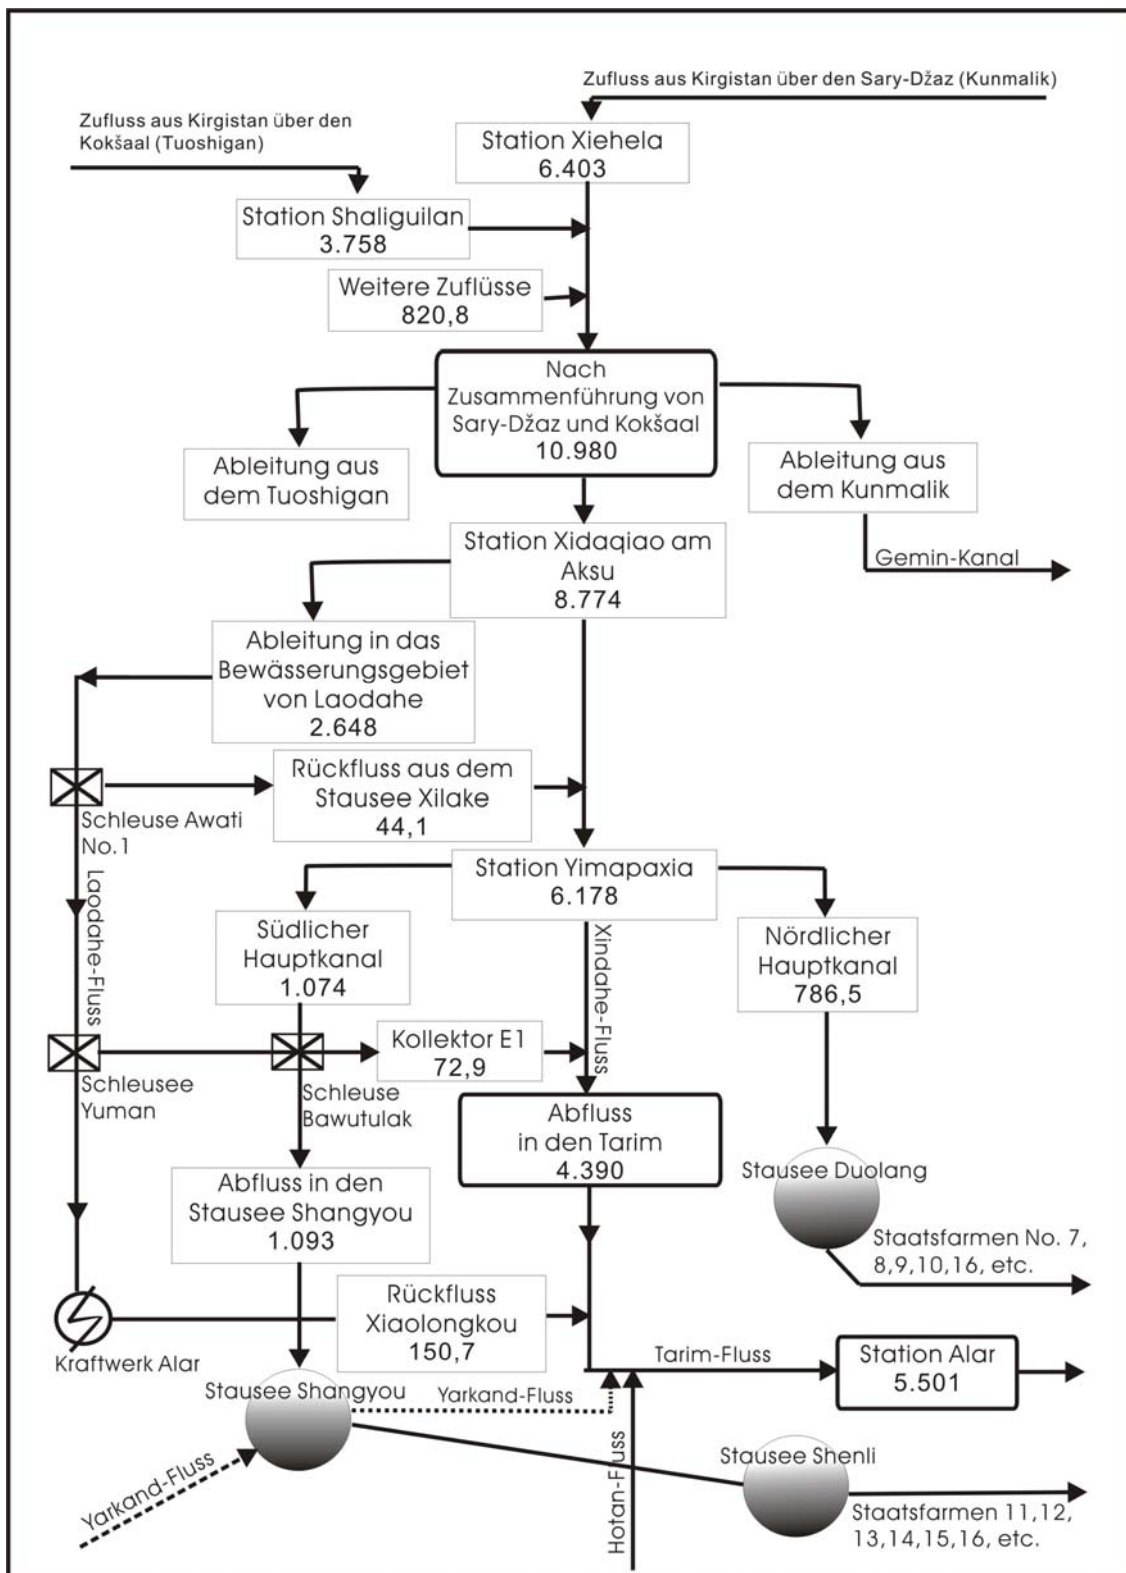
Zufluss aus Kirgistan über den Sary-Džaz (Kunmalik)

Zufluss aus Kirgistan über den Kokšaal (Tuoshigan)

Station Xiehela
6.403

Station Shaliguilan
3.758

Weitere Zuflüsse
820,8

Nach Zusammenführung von Sary-Džaz und Kokšaal
10.980

Ableitung aus dem Tuoshigan

Ableitung aus dem Kunmalik

Gemin-Kanal

Station Xidaqiao am Aksu
8.774

Ableitung in das Bewässerungsgebiet von Laodahe
2.648

Rückfluss aus dem Stausee Xilake
44,1

Schleuse Awati No.1

Laodahe-Fluss

Station Yimapaxia
6.178

Südlicher Hauptkanal
1.074

Xindahe-Fluss

Nördlicher Hauptkanal
786,5

Kollektor E1
72,9

Schleusee Yuman

Schleuse Bawutulak

Abfluss in den Tarim
4.390

Stausee Duolang

Abfluss in den Stausee Shangyou
1.093

Staatsfarmen No. 7, 8,9,10,16, etc.

Rückfluss Xiaolongkou
150,7

Kraftwerk Alar

Tarim-Fluss

Station Alar
5.501

Stausee Shangyou

Yarkand-Fluss

Hotan-Fluss

Stausee Shenli

Yarkand-Fluss

Staatsfarmen 11,12, 13,14,15,16, etc.